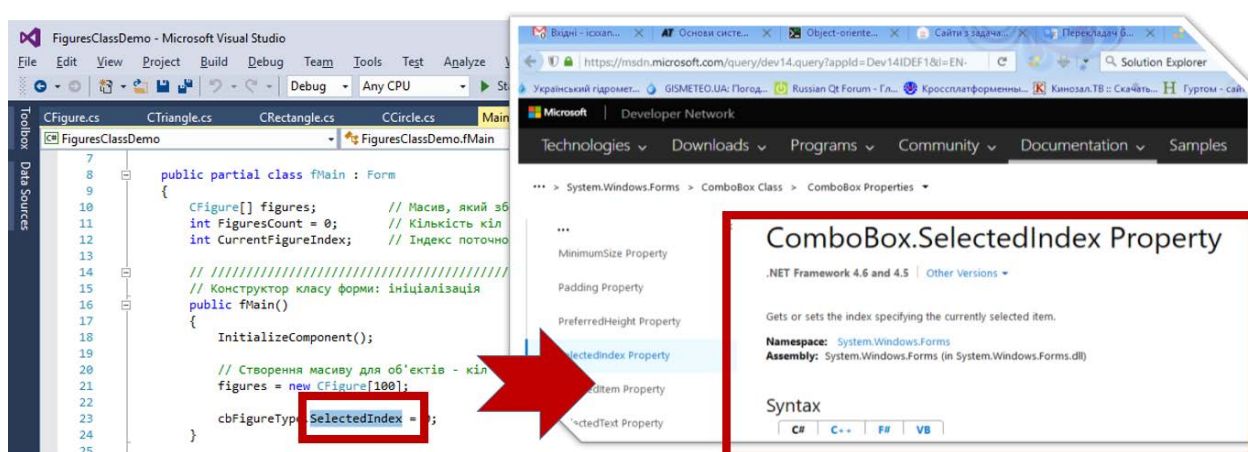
FiguresClassDemo - Microsoft Visual Studio

File Edit View Project Build Debug Team Tools Test Analyze

Debug Any CPU St

Toolbox Data Sources

CFigure.cs CTriangle.cs CRectangle.cs CCircle.cs Main

FiguresClassDemo FiguresClassDemo.fMain

7
8 public partial class fMain : Form
9 {
10 CFigure[] figures; // Масив, який зб
11 int FiguresCount = 0; // Кількість кіл
12 int CurrentFigureIndex; // Індекс поточно
13
14 // ///////////////////////////////////////
15 // Конструктор класу форми: ініціалізація
16 public fMain()
17 {
18 InitializeComponent();
19
20 // Створення масиву для об'єктів - кіл
21 figures = new CFigure[100];
22
23 cbFigureType.SelectedIndex = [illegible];
24 }
25

Вхідні - icxxan... Основи систе... Object-oriente... Сайти з задача... Перекладач б...

https://msdn.microsoft.com/query/dev14.query?appId=Dev14IDEF1&l=EN- Solution Explorer

Український гідромет... GISMETEO.UA: Погод... Russian Qt Forum - Гл... Кроссплатформенны... Кинозал.ТВ :: Скачать... Гуртом - сайт

Microsoft | Developer Network

Technologies Downloads Programs Community Documentation Samples

••• > System.Windows.Forms > ComboBox Class > ComboBox Properties

•••
MinimumSize Property
Padding Property
PreferredHeight Property
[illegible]lectedIndex Property
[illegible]dItem Property
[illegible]ectedText Property

ComboBox.SelectedIndex Property

.NET Framework 4.6 and 4.5 | Other Versions

Gets or sets the index specifying the currently selected item.

Namespace: System.Windows.Forms
Assembly: System.Windows.Forms (in System.Windows.Forms.dll)

Syntax

C# C++ F# VB